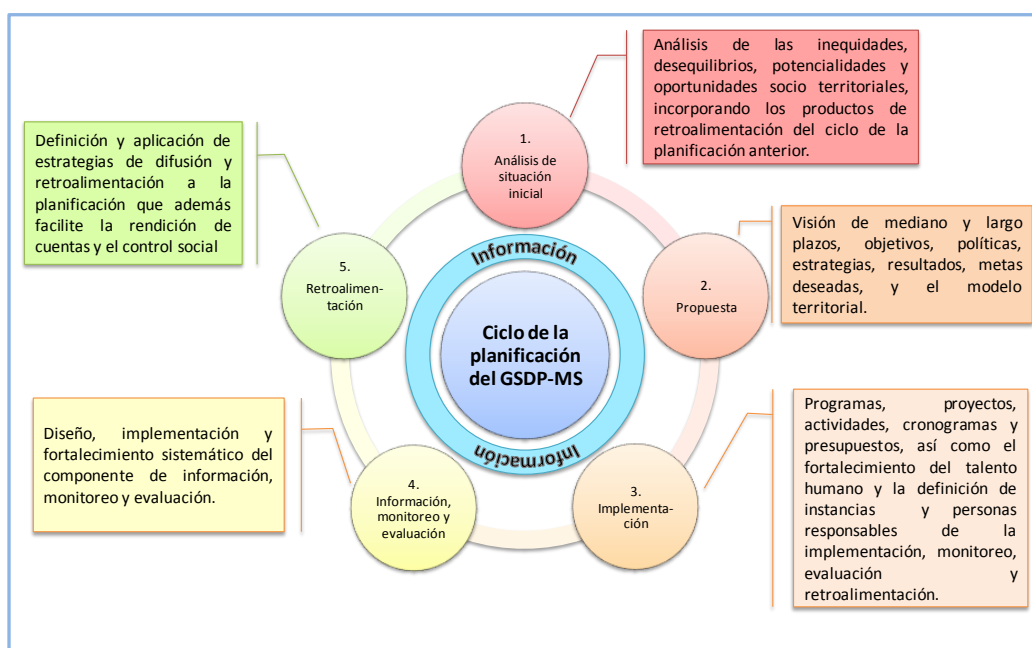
Análisis de las inequidades, desequilibrios, potencialidades y oportunidades socio territoriales, incorporando los productos de retroalimentación del ciclo de la planificación anterior.

Definición y aplicación de estrategias de difusión y retroalimentación a la planificación que además facilite la rendición de cuentas y el control social

1.
Análisis de situación inicial

Visión de mediano y largo plazos, objetivos, políticas, estrategias, resultados, metas deseadas, y el modelo territorial.

Información

5.
Retroalimentación

2.
Propuesta

Ciclo de la planificación del GSDP-MS

Información

Diseño, implementación y fortalecimiento sistemático del componente de información, monitoreo y evaluación.

Programas, proyectos, actividades, cronogramas y presupuestos, así como el fortalecimiento del talento humano y la definición de instancias y personas responsables de la implementación, monitoreo, evaluación y retroalimentación.

4.
Información, monitoreo y evaluación

3.
Implementación